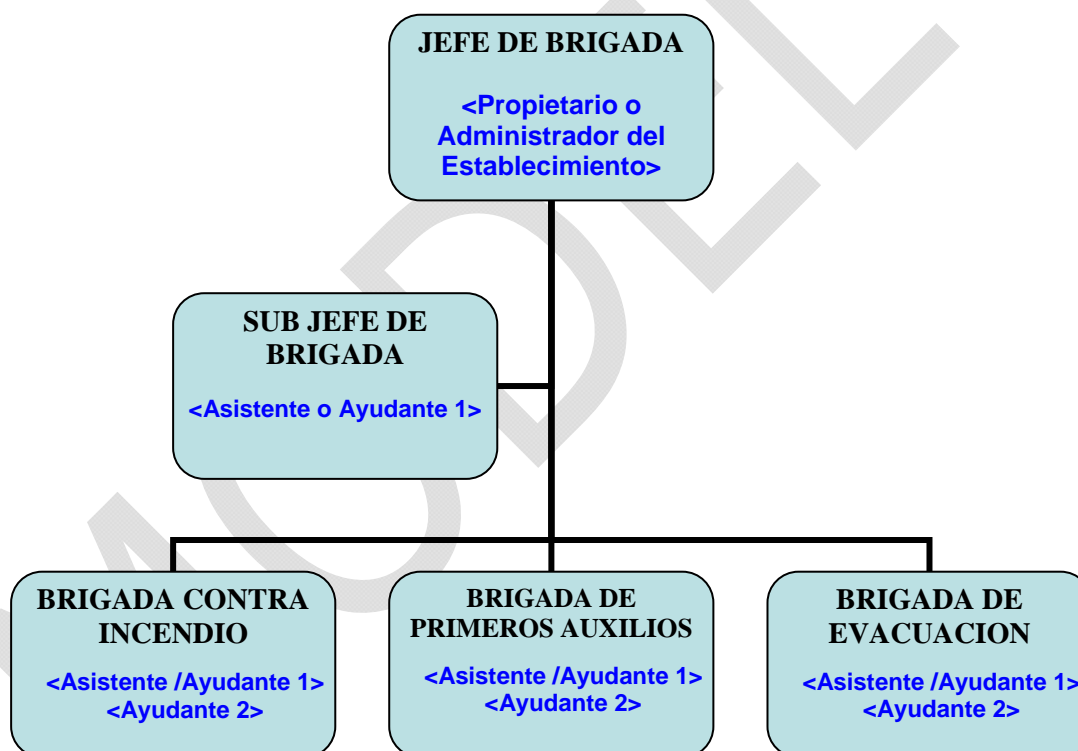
JEFE DE BRIGADA

<Propietario o Administrador del Establecimiento>

SUB JEFE DE BRIGADA

<Asistente o Ayudante 1>

BRIGADA CONTRA INCENDIO

<Asistente /Ayudante 1>
<Ayudante 2>

BRIGADA DE PRIMEROS AUXILIOS

<Asistente /Ayudante 1>
<Ayudante 2>

BRIGADA DE EVACUACION

<Asistente /Ayudante 1>
<Ayudante 2>

MODEL